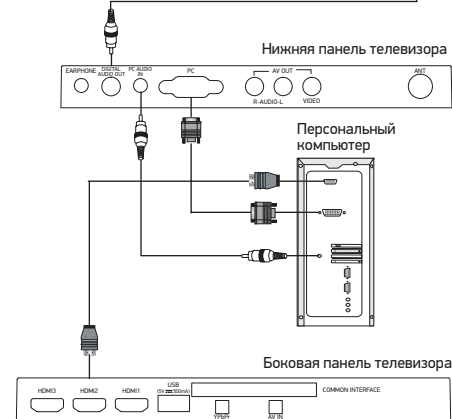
Нижняя панель телевизора

EARPHONE
DIGITAL AUDIO OUT
PC AUDIO IN
PC
AV OUT
R-AUDIO-L
VIDEO
ANT

Персональный компьютер

Боковая панель телевизора

HDMI3
HDMI2
HDMI1
USB (5V 500mA)
COMMON INTERFACE
YPbPr
AV IN